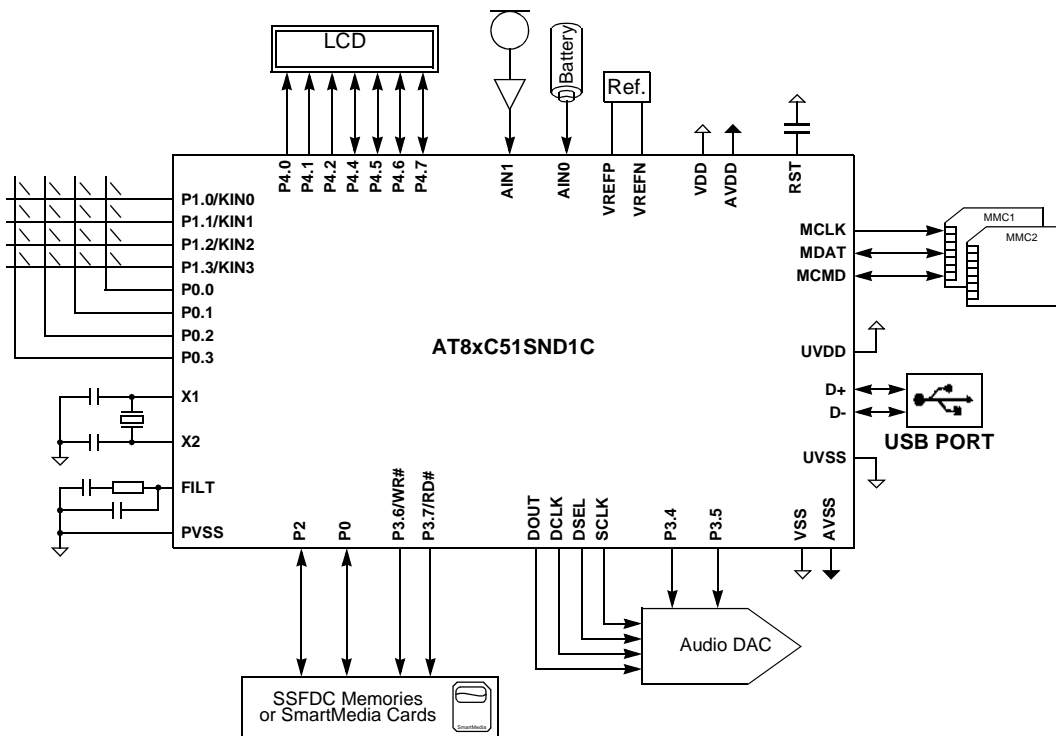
LCD

Battery

Ref.

P4.0 P4.1 P4.2 P4.4 P4.5 P4.6 P4.7

AIN1 AIN0 VREFP VREFN VDD AVDD RST

P1.0/KIN0
P1.1/KIN1
P1.2/KIN2
P1.3/KIN3
P0.0
P0.1
P0.2
P0.3

MCLK
MDAT
MCMD

MMC1
MMC2

AT8xC51SND1C

UVDD

X1

X2

D+
D-

USB PORT

UVSS

FILT

PVSS

P2 P0 P3.6/WR# P3.7/RD#

DOUT DCLK DSEL SCLK P3.4 P3.5 VSS AVSS

Audio DAC

SSFDC Memories
or SmartMedia Cards

SmartMedia